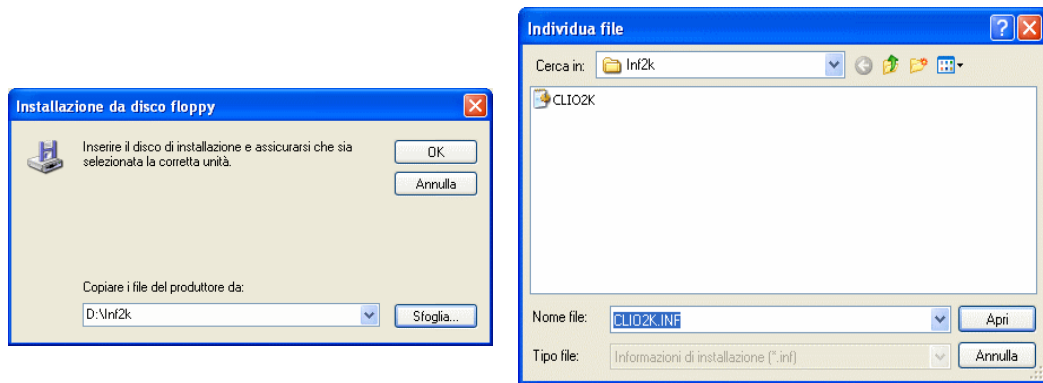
Installazione da disco floppy

Inserire il disco di installazione e assicurarsi che sia selezionata la corretta unità.

OK

Annulla

Copiare i file del produttore da:

D:\Inf2k

Sfoglia...

Individua file

Cerca in: Inf2k

CLIO2K

Nome file: CLIO2K.INF

Apri

Tipo file: Informazioni di installazione (*.inf)

Annulla